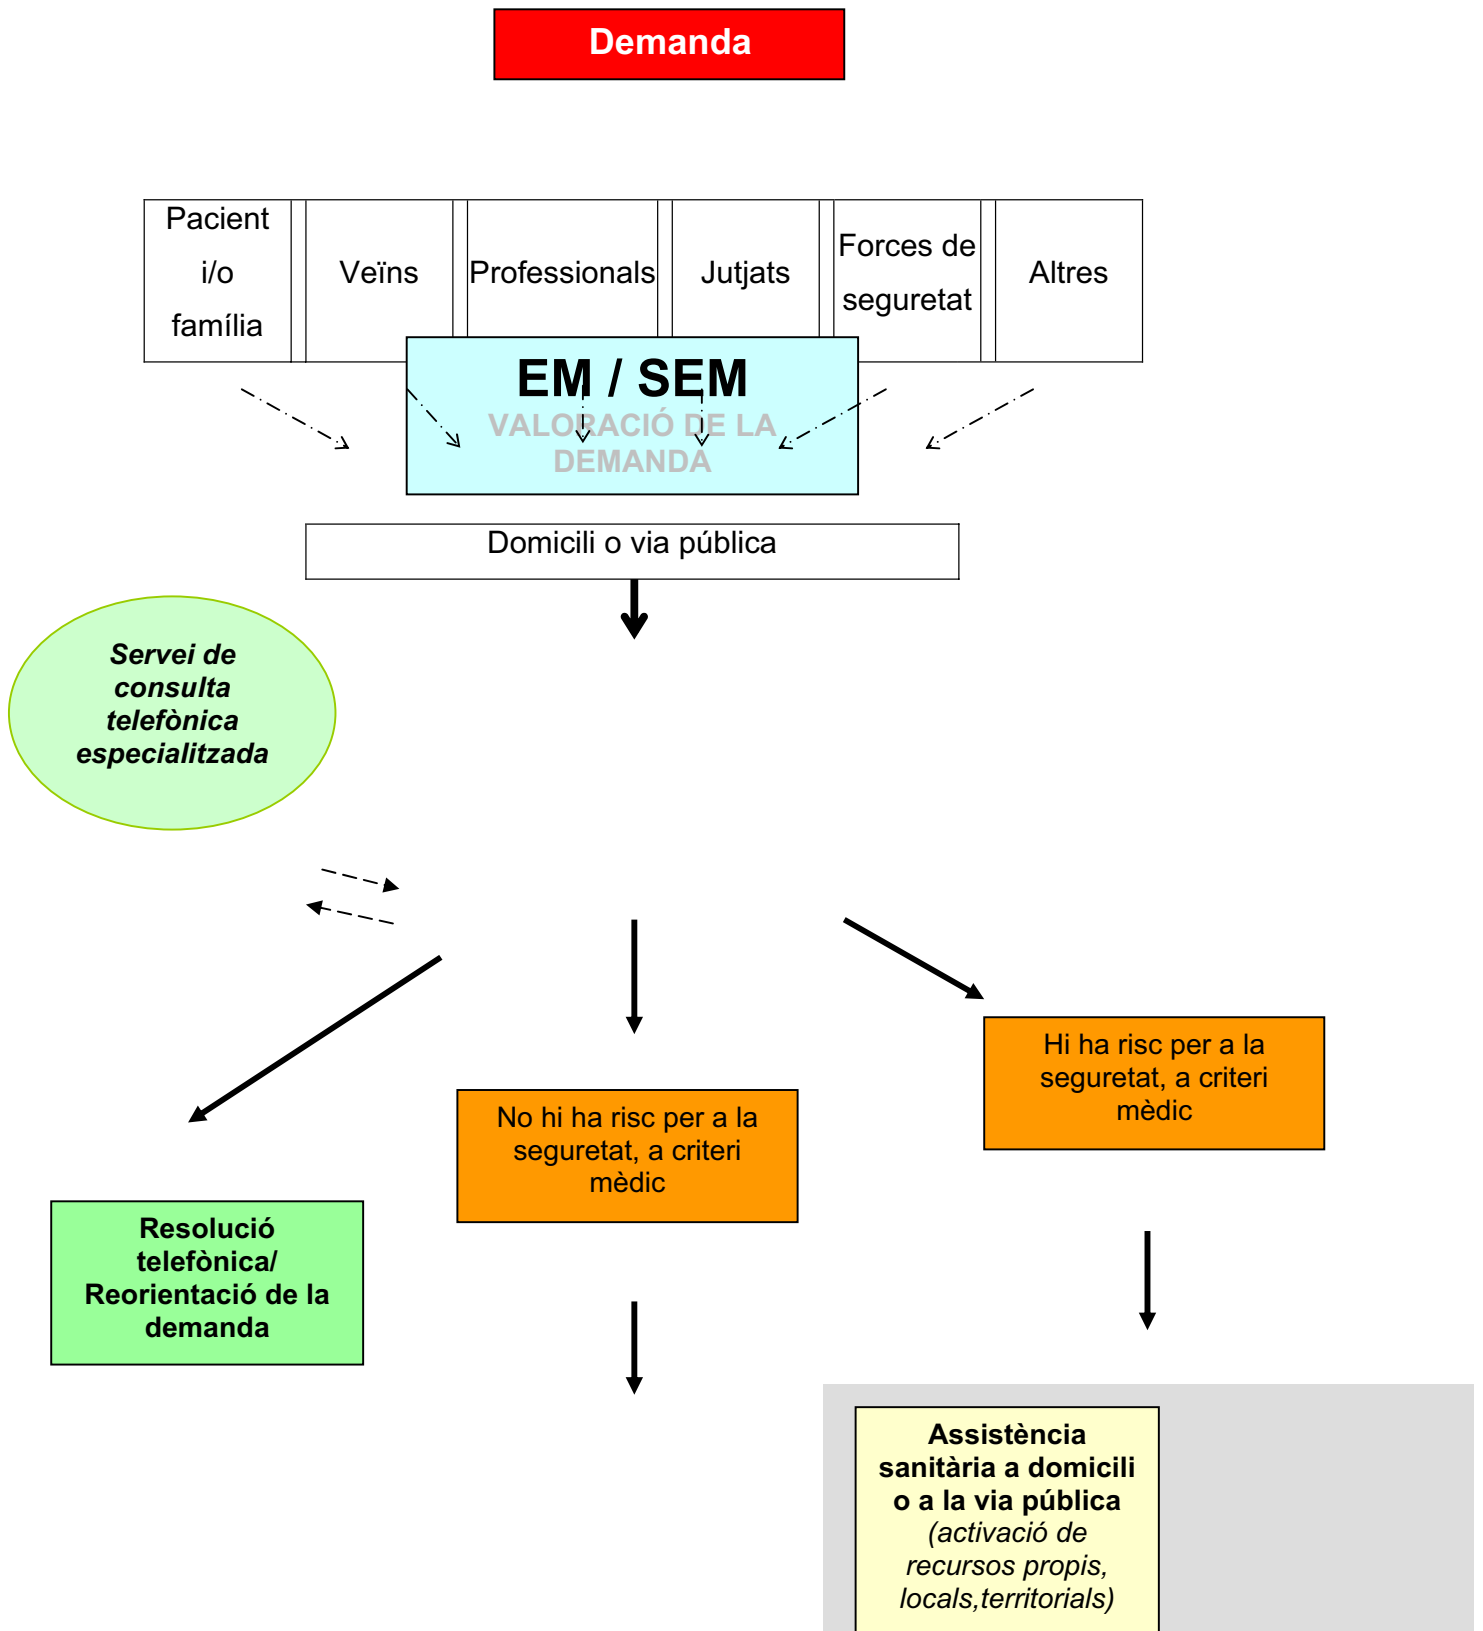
Demanda

Pacient i/o família

Veïns

Professionals

Jutjats

Forces de seguretat

Altres

EM / SEM

VALORACIÓ DE LA DEMANDA

Domicili o via pública

Servei de consulta telefònica especialitzada

Hi ha risc per a la seguretat, a criteri mèdic

No hi ha risc per a la seguretat, a criteri mèdic

Resolució telefònica/ Reorientació de la demanda

Assistència sanitària a domicili o a la via pública (activació de recursos propis, locals,territorials)